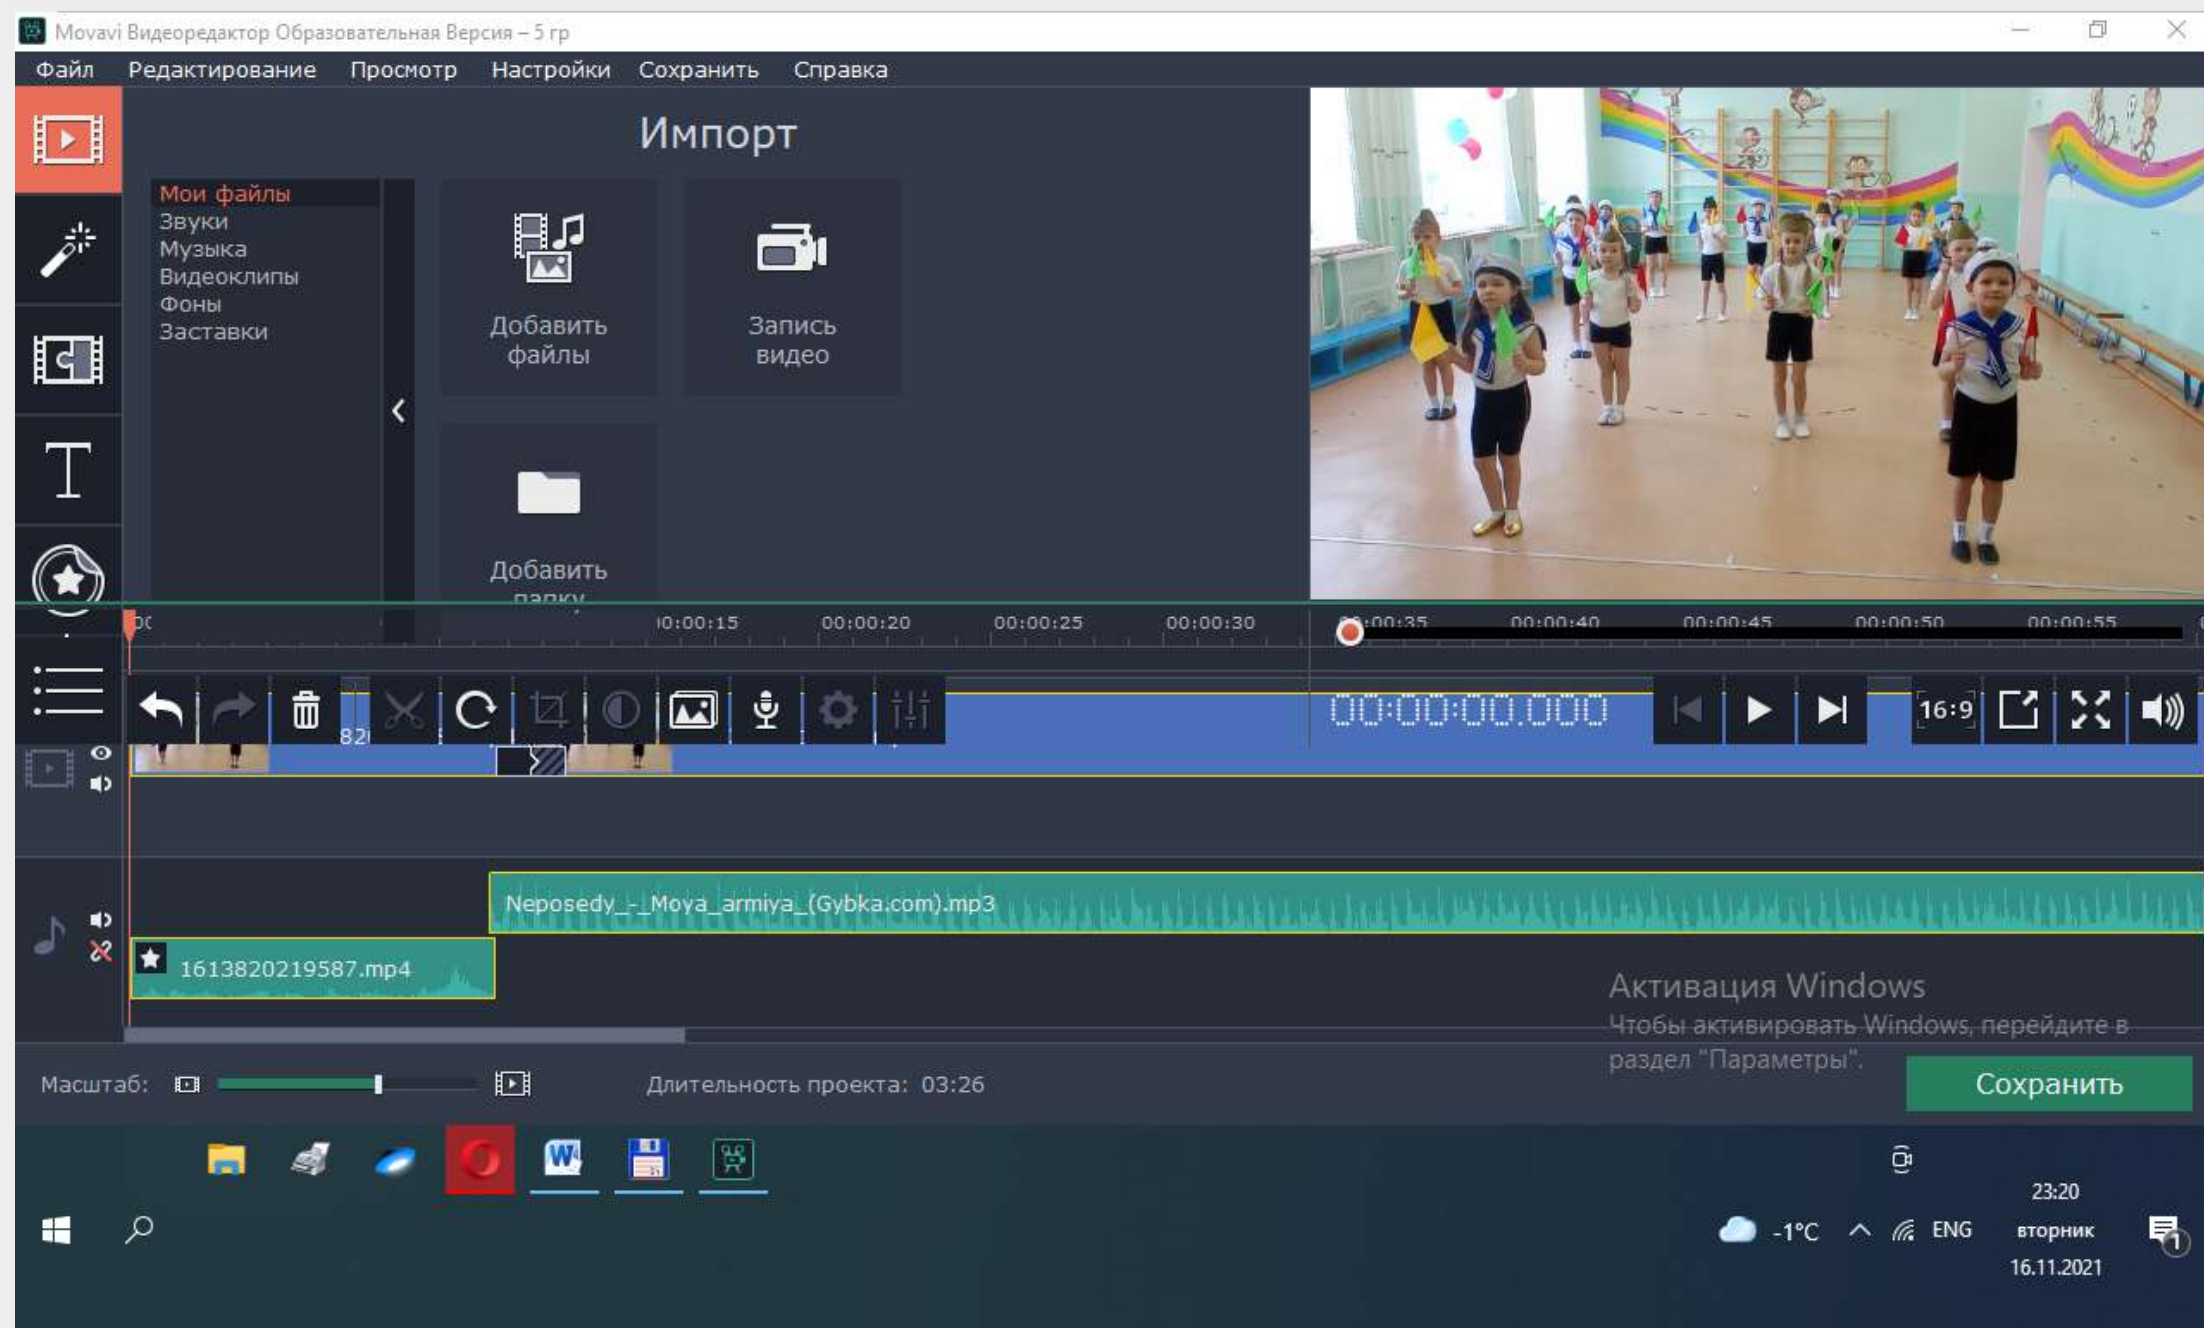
Movavi Видеоредактор Образовательная Версия – 5 гр

Файл Редактирование Просмотр Настройки Сохранить Справка

Импорт

Мои файлы
Звуки
Музыка
Видеоклипы
Фоны
Заставки

Добавить файлы

Запись видео

Добавить папку

00:00:15 00:00:20 00:00:25 00:00:30 00:00:35 00:00:40 00:00:45 00:00:50 00:00:55

00:00:00.000

16:9

Neposedy_-_Moya_armiya_(Gybka.com).mp3

1613820219587.mp4

Активация Windows
Чтобы активировать Windows, перейдите в раздел "Параметры".

Масштаб:

Длительность проекта: 03:26

Сохранить

-1°C ENG 23:20 вторник 16.11.2021